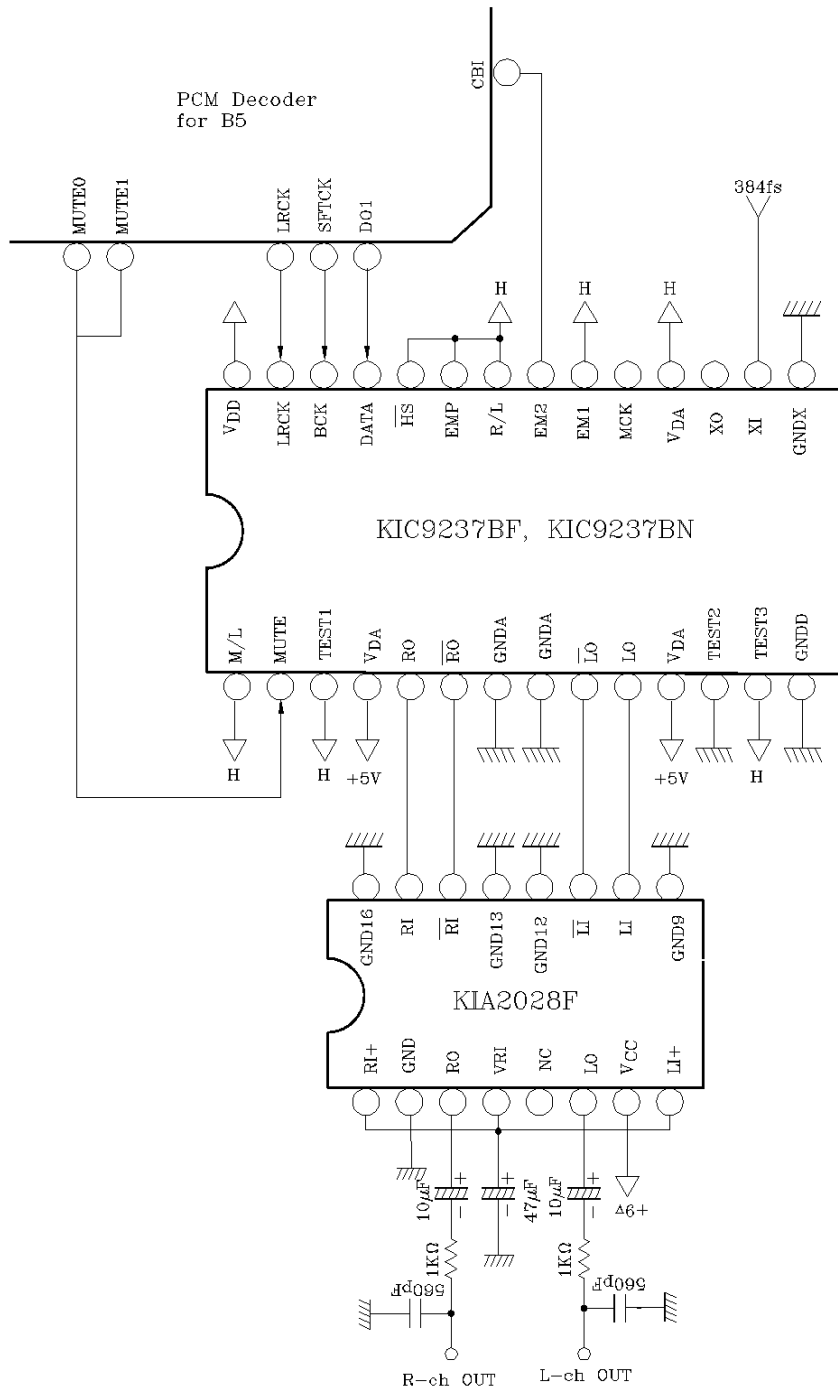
PCM Decoder
for B5

CBI

MUTE0
MUTE1
LRCK
SFTCK
DO1

384fs

H
H
H

$V_{DD}$
LRCK
BCK
DATA
$\overline{HS}$
EMP
R/L
EM2
EM1
MCK
$V_{DA}$
XO
XI
GNDX

KIC9237BF, KIC9237BN

M/L
MUTE
TEST1
$V_{DA}$
RO
$\overline{RO}$
GNDA
GNDA
$\overline{LO}$
LO
$V_{DA}$
TEST2
TEST3
GNDD

H
H
+5V
+5V
H

GND16
RI
$\overline{RI}$
GND13
GND12
$\overline{LI}$
LI
GND9

KIA2028F

RI+
GND
RO
VRI
NC
LO
VCC
LI+

$10\mu F$
$47\mu F$
$10\mu F$
+6V
1KΩ
1KΩ
560pF
560pF

R-ch OUT
L-ch OUT